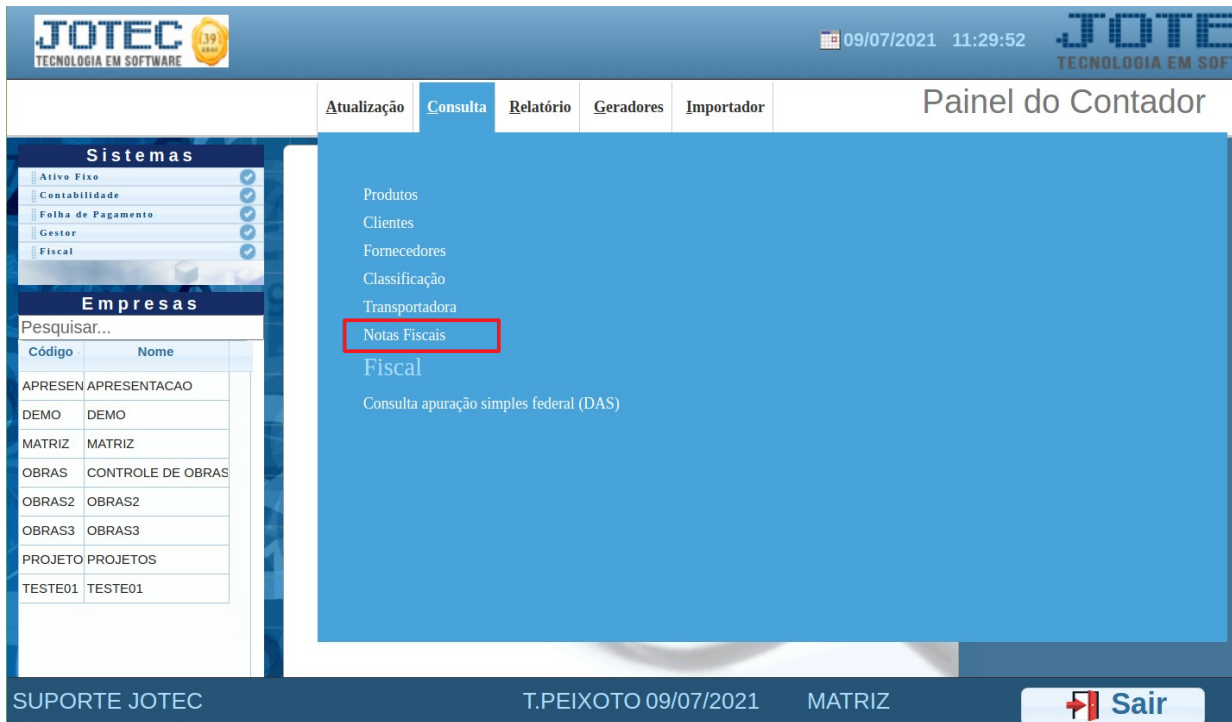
JOTEC TECNOLOGIA EM SOFTWARE 39 anos

09/07/2021 11:29:52

JOTEC TECNOLOGIA EM SOF

Atualização Consulta Relatório Geradores Importador

Painel do Contador

Sistemas
Ativo Fixo
Contabilidade
Folha de Pagamento
Gestor
Fiscal

Empresas
Pesquisar...

| Código | Nome |
|---|---|
| APRESEN | APRESENTACAO |
| DEMO | DEMO |
| MATRIZ | MATRIZ |
| OBRAS | CONTROLE DE OBRAS |
| OBRAS2 | OBRAS2 |
| OBRAS3 | OBRAS3 |
| PROJETO | PROJETOS |
| TESTE01 | TESTE01 |

Produtos
Clientes
Fornecedores
Classificação
Transportadora
Notas Fiscais

Fiscal
Consulta apuração simples federal (DAS)

SUPORTE JOTEC T.PEIXOTO 09/07/2021 MATRIZ Sair